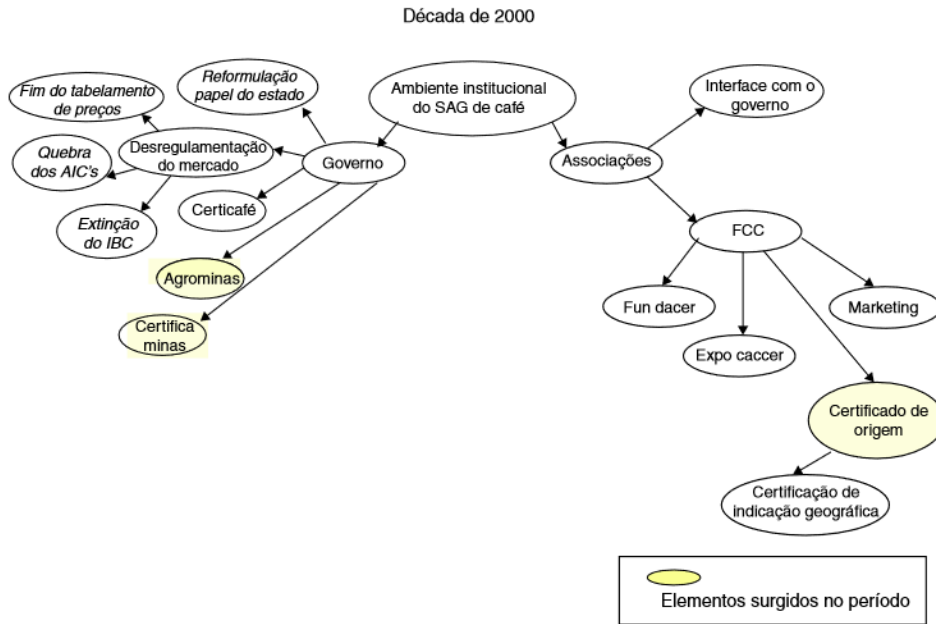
Década de 2000

Ambiente institucional do SAG de café

Governo

Reformulação papel do estado

Desregulamentação do mercado

Fim do tabelamento de preços

Quebra dos AIC's

Extinção do IBC

Certicafé

Agrominas

Certifica minas

Associações

Interface com o governo

FCC

Fun dacer

Expo caccer

Marketing

Certificado de origem

Certificação de indicação geográfica

Elementos surgidos no período